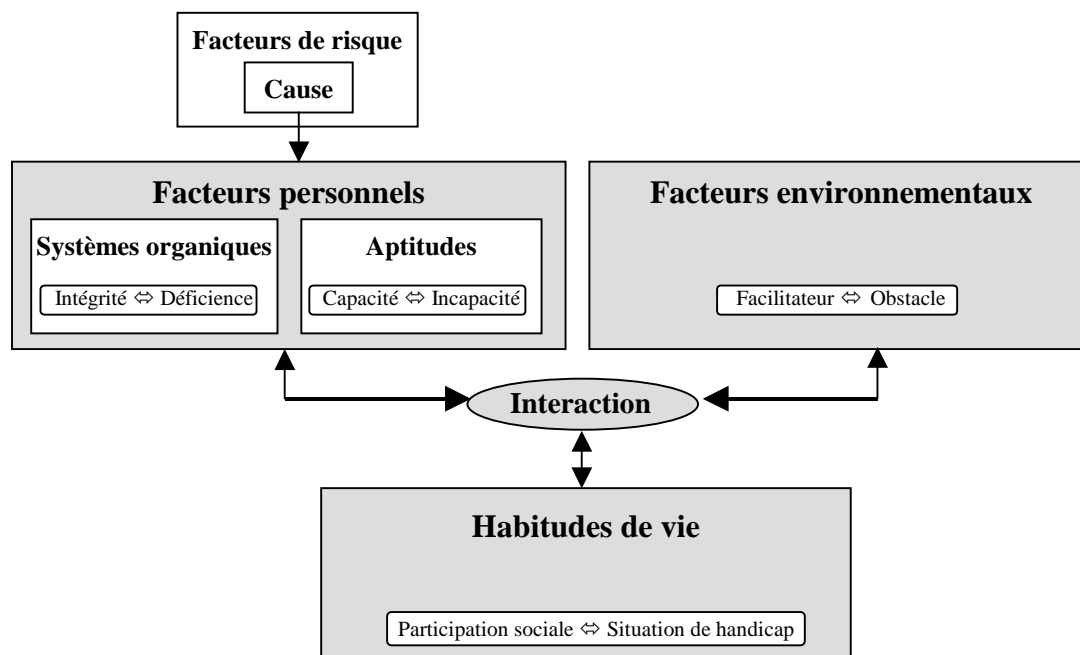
Facteurs de risque

Cause

Facteurs personnels

Systèmes organiques

Intégrité ⇔ Déficience

Aptitudes

Capacité ⇔ Incapacité

Facteurs environnementaux

Facilitateur ⇔ Obstacle

Interaction

Habitudes de vie

Participation sociale ⇔ Situation de handicap